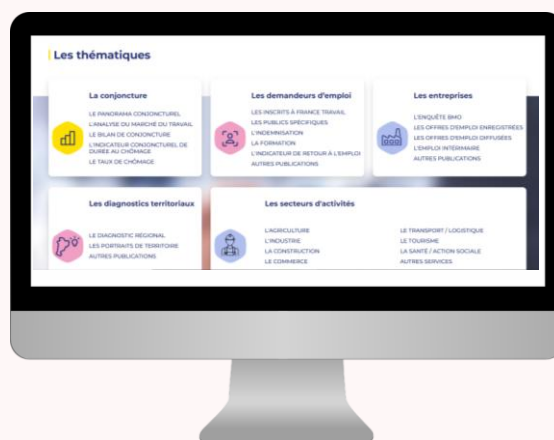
Les thématiques

La conjoncture

LE PANORAMA CONJONCTUREL
L'ANALYSE DU MARCHÉ DU TRAVAIL
LE BILAN DE CONJONCTURE
L'INDICATEUR CONJONCTUREL DE DURÉE AU CHÔMAGE
LE TAUX DE CHÔMAGE

Les demandeurs d'emploi

LES INSCRITS À FRANCE TRAVAIL
LES PUBLICS SPÉCIFIQUES
L'INDEMNISATION
LA FORMATION
L'INDICATEUR DE RETOUR À L'EMPLOI
AUTRES PUBLICATIONS

Les entreprises

L'ENQUÊTE BMO
LES OFFRES D'EMPLOI ENREGISTRÉES
LES OFFRES D'EMPLOI DIFFUSÉES
L'EMPLOI INTÉRIMAIRE
AUTRES PUBLICATIONS

Les diagnostics territoriaux

LE DIAGNOSTIC RÉGIONAL
LES PORTRAITS DE TERRITOIRE
AUTRES PUBLICATIONS

Les secteurs d'activités

L'AGRICULTURE
L'INDUSTRIE
LA CONSTRUCTION
LE COMMERCE

LE TRANSPORT / LOGISTIQUE
LE TOURISME
LA SANTÉ / ACTION SOCIALE
AUTRES SERVICES